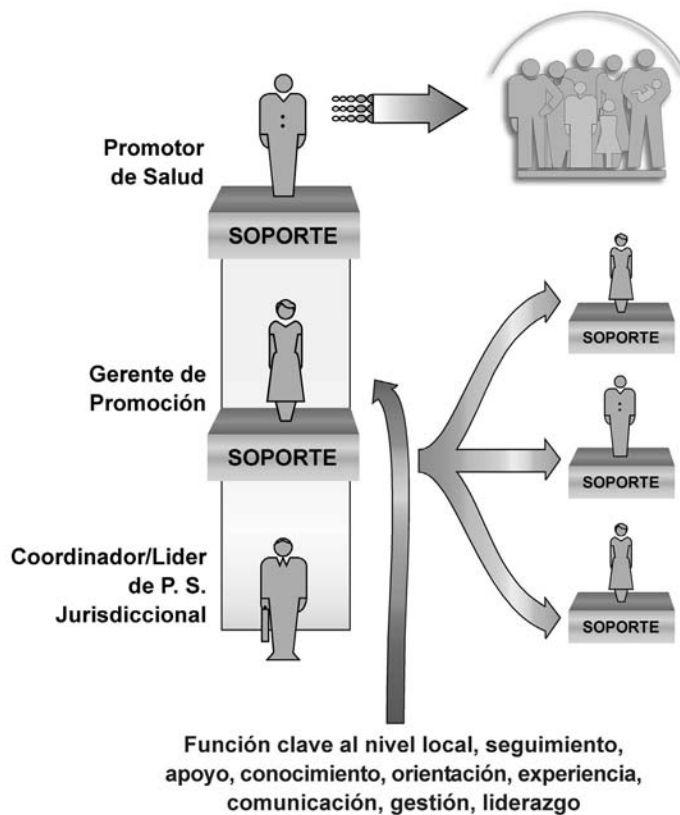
Promotor de Salud

SOPORTE

Gerente de Promoción

SOPORTE

Coordinador/Lider de P. S. Jurisdiccional

SOPORTE

SOPORTE

SOPORTE

Función clave al nivel local, seguimiento, apoyo, conocimiento, orientación, experiencia, comunicación, gestión, liderazgo